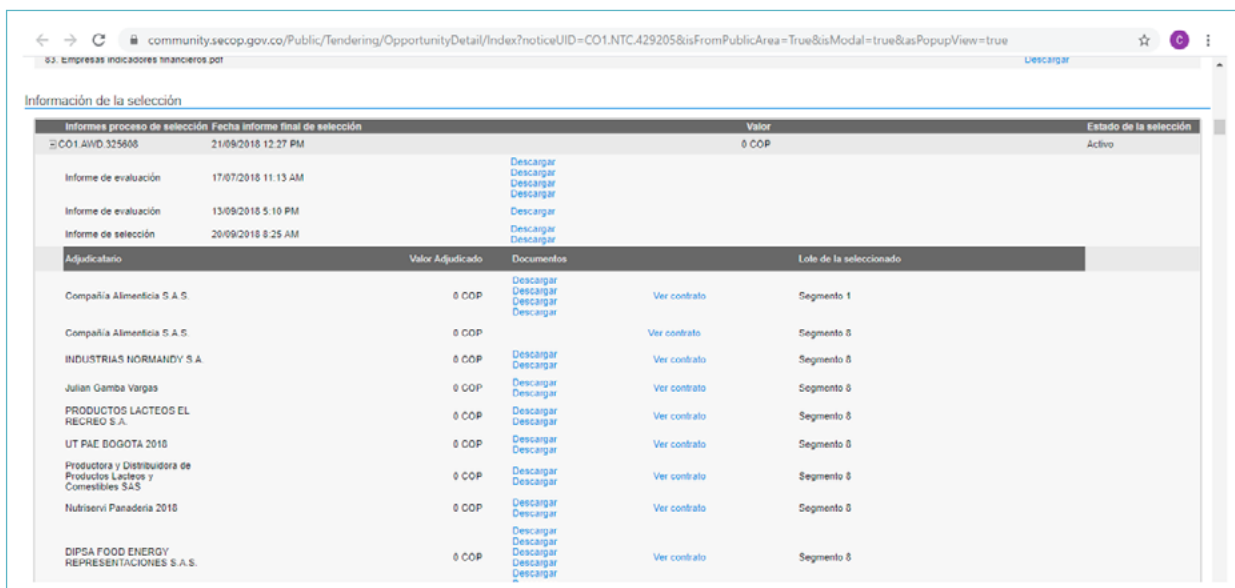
community.secop.gov.co/Public/Tendering/OpportunityDetail/Index?noticeUID=CO1.NTC.429205&isFromPublicArea=True&isModal=true&asPopupView=true

83. Empresas indicadores financieros.pdf Descargar

Información de la selección

| Informes proceso de selección | Fecha informe final de selección | | Valor | Estado de la selección |
|---|---|---|---|---|
| CO1.AWD.325608 | 21/09/2018 12:27 PM | | 0 COP | Activo |
| Informe de evaluación | 17/07/2018 11:13 AM | Descargar Descargar Descargar Descargar | | |
| Informe de evaluación | 13/09/2018 5:10 PM | Descargar | | |
| Informe de selección | 20/09/2018 8:25 AM | Descargar Descargar | | |

| Adjudicatario | Valor Adjudicado | Documentos | | Lote de la seleccionado |
|---|---|---|---|---|
| Compañía Alimenticia S.A.S. | 0 COP | Descargar Descargar Descargar Descargar | Ver contrato | Segmento 1 |
| Compañía Alimenticia S.A.S. | 0 COP | | Ver contrato | Segmento 8 |
| INDUSTRIAS NORMANDY S.A. | 0 COP | Descargar Descargar | Ver contrato | Segmento 8 |
| Julian Gamba Vargas | 0 COP | Descargar Descargar | Ver contrato | Segmento 8 |
| PRODUCTOS LACTEOS EL RECREO S.A. | 0 COP | Descargar Descargar | Ver contrato | Segmento 8 |
| UT PAE BOGOTA 2018 | 0 COP | Descargar Descargar | Ver contrato | Segmento 8 |
| Productora y Distribuidora de Productos Lacteos y Comestibles SAS | 0 COP | Descargar Descargar | Ver contrato | Segmento 8 |
| Nutriservi Panaderia 2018 | 0 COP | Descargar Descargar | Ver contrato | Segmento 8 |
| DIPSA FOOD ENERGY REPRESENTACIONES S.A.S. | 0 COP | Descargar Descargar Descargar Descargar Descargar Descargar | Ver contrato | Segmento 8 |